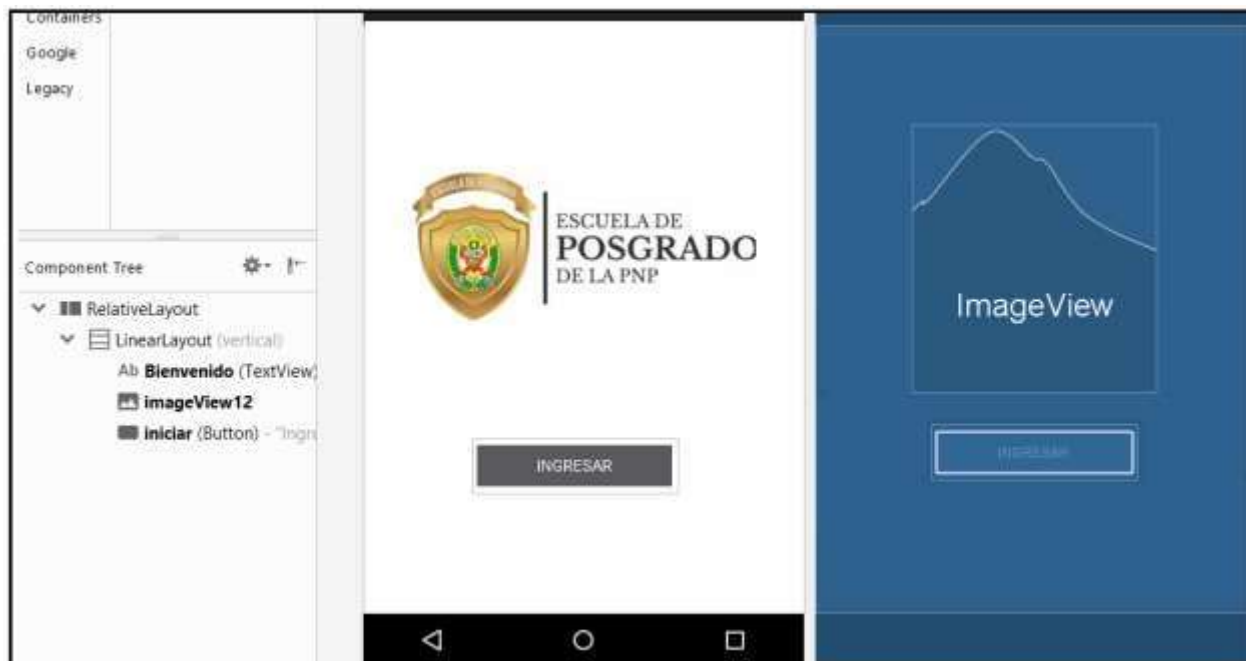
Containers
Google
Legacy

Component Tree

RelativeLayout
LinearLayout (vertical)
Ab Bienvenido (TextView)
imageView12
iniciar (Button) - "Ingr

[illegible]

ESCUELA DE
POSGRADO
DE LA PNP

INGRESAR

ImageView

INGRESAR